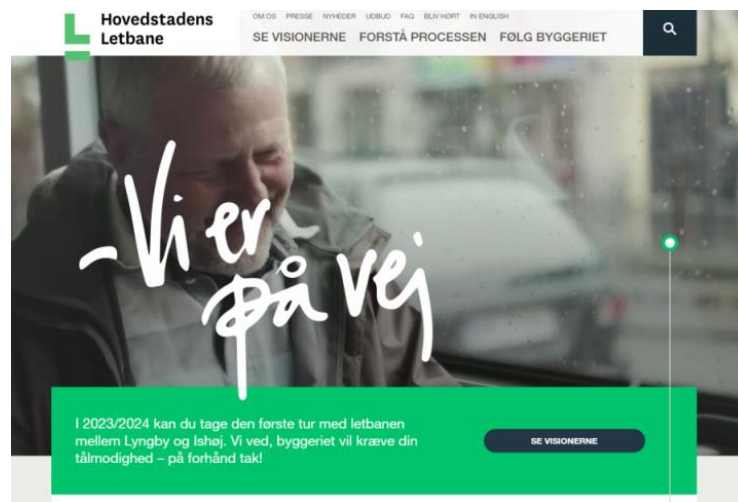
Hovedstadens Letbane

OM OS PRESSE NYHEDER UDBUD FAQ BLIV HØRT IN ENGLISH

SE VISIONERNE FORSTÅ PROCESSEN FØLG BYGGERIET

– Vi er på vej

I 2023/2024 kan du tage den første tur med letbanen mellem Lyngby og Ishøj. Vi ved, byggeriet vil kræve din tålmodighed – på forhånd tak!

SE VISIONERNE